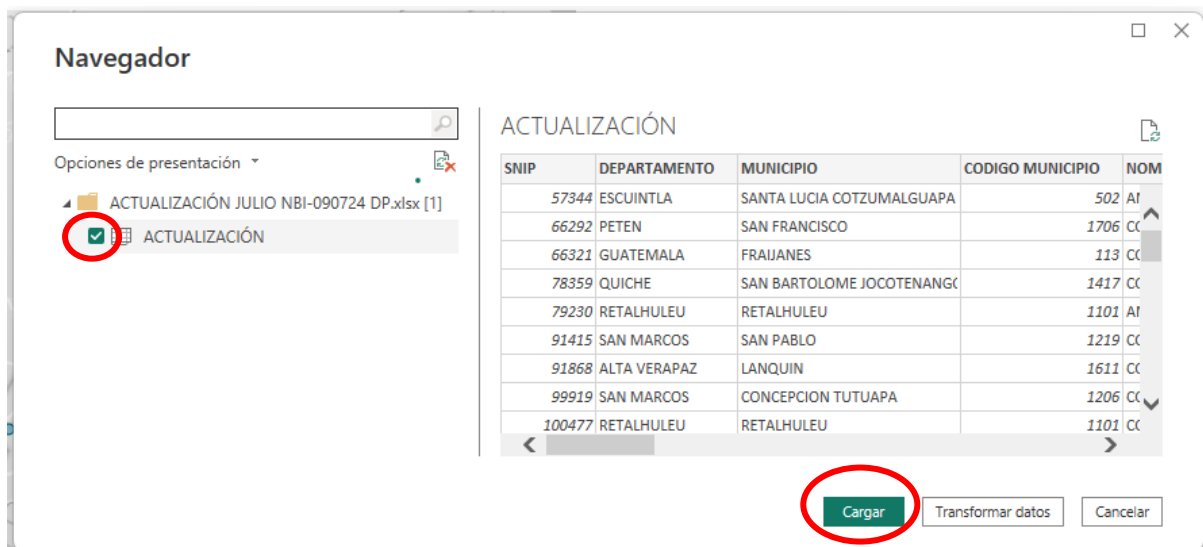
Navegador

Opciones de presentación

ACTUALIZACIÓN JULIO NBI-090724 DP.xlsx [1]

ACTUALIZACIÓN

ACTUALIZACIÓN

| SNIP | DEPARTAMENTO | MUNICIPIO | CODIGO MUNICIPIO | NOM |
|---|---|---|---|---|
| 57344 | ESCUINTLA | SANTA LUCIA COTZUMALGUAPA | 502 | AI |
| 66292 | PETEN | SAN FRANCISCO | 1706 | CC |
| 66321 | GUATEMALA | FRAIJANES | 113 | CC |
| 78359 | QUICHE | SAN BARTOLOME JOCOTENANG( | 1417 | CC |
| 79230 | RETALHULEU | RETALHULEU | 1101 | AI |
| 91415 | SAN MARCOS | SAN PABLO | 1219 | CC |
| 91868 | ALTA VERAPAZ | LANQUIN | 1611 | CC |
| 99919 | SAN MARCOS | CONCEPCION TUTUAPA | 1206 | CC |
| 100477 | RETALHULEU | RETALHULEU | 1101 | CC |

Cargar Transformar datos Cancelar